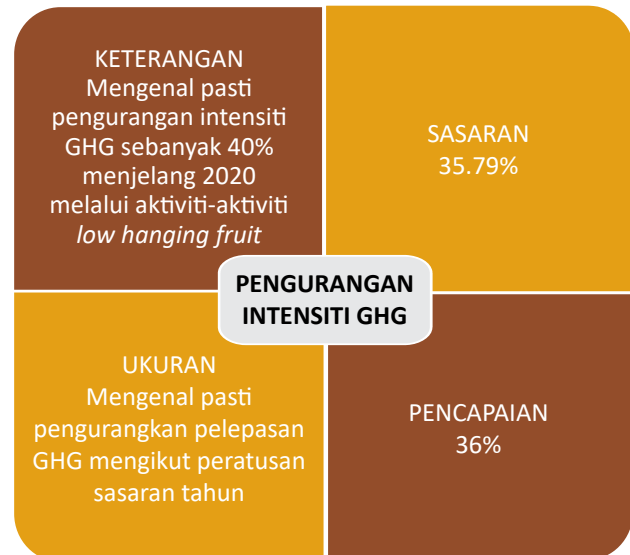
KETERANGAN
Mengenal pasti pengurangan intensiti GHG sebanyak 40% menjelang 2020 melalui aktiviti-aktiviti *low hanging fruit*

SASARAN
35.79%

PENGURANGAN INTENSITI GHG

UKURAN
Mengenal pasti pengurangkan pelepasan GHG mengikut peratusan sasaran tahun

PENCAPAIAN
36%